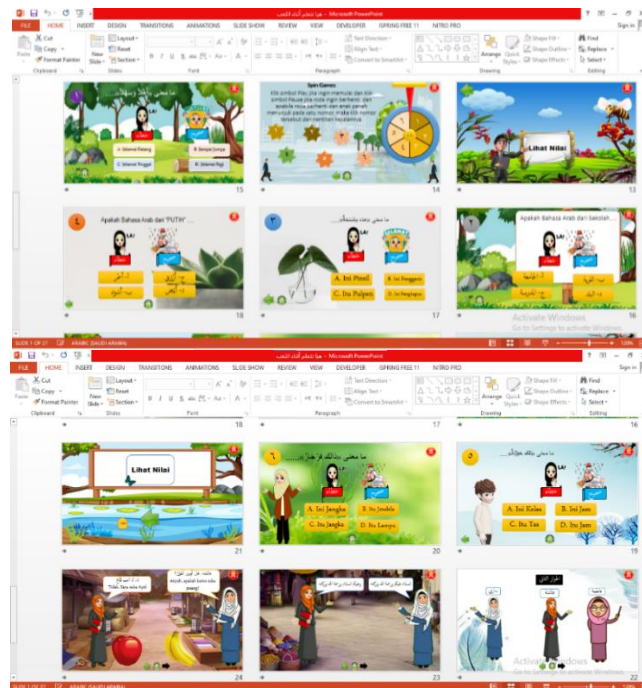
FILE HOME INSERT DESIGN TRANSITIONS ANIMATIONS SLIDE SHOW REVIEW VIEW DEVELOPER ISPRING FREE 11 NITRO PRO

Microsoft PowerPoint

Cut Copy Format Painter Paste Clipboard New Slide Layout Reset Section Slides Font Paragraph Text Direction Align Text Convert to SmartArt Drawing Arrange Quick Styles Shape Fill Shape Outline Shape Effects Find Replace Select Editing Sign in

A. Jalanan Pulang B. Semoga Jumpa C. Jalanan Panggil D. Jalanan Pagi

15

Spin Games

14

Lihat Nilai

13

Apakah Bahasa Arab dari "PUTIH" ....

18

A. Ini Pinsil B. Ini Penggaris C. Itu Pulpen D. Ini Penghapus

17

Apakah Bahasa Arab dari Sekolah....

16

Activate Windows
Go to Settings to activate Windows.

SLIDE 1 OF 27 ARABIC (SAUDI ARABIA)

FILE HOME INSERT DESIGN TRANSITIONS ANIMATIONS SLIDE SHOW REVIEW VIEW DEVELOPER ISPRING FREE 11 NITRO PRO

Microsoft PowerPoint

Cut Copy Format Painter Paste Clipboard New Slide Layout Reset Section Slides Font Paragraph Text Direction Align Text Convert to SmartArt Drawing Arrange Quick Styles Shape Fill Shape Outline Shape Effects Find Replace Select Editing Sign in

18 17 16

Lihat Nilai

21

A. Ini Jangka B. Itu Jendela C. Itu Jangka D. Itu Lampu

20

A. Ini Kelas B. Ini Jam C. Itu Tas D. Itu Jam

19

Tidak. Saya mau ...
Aisyah, apakah kamu ... pisang?

24

23

22

Activate Windows
Go to Settings to activate Windows.

SLIDE 1 OF 27 ARABIC (SAUDI ARABIA)